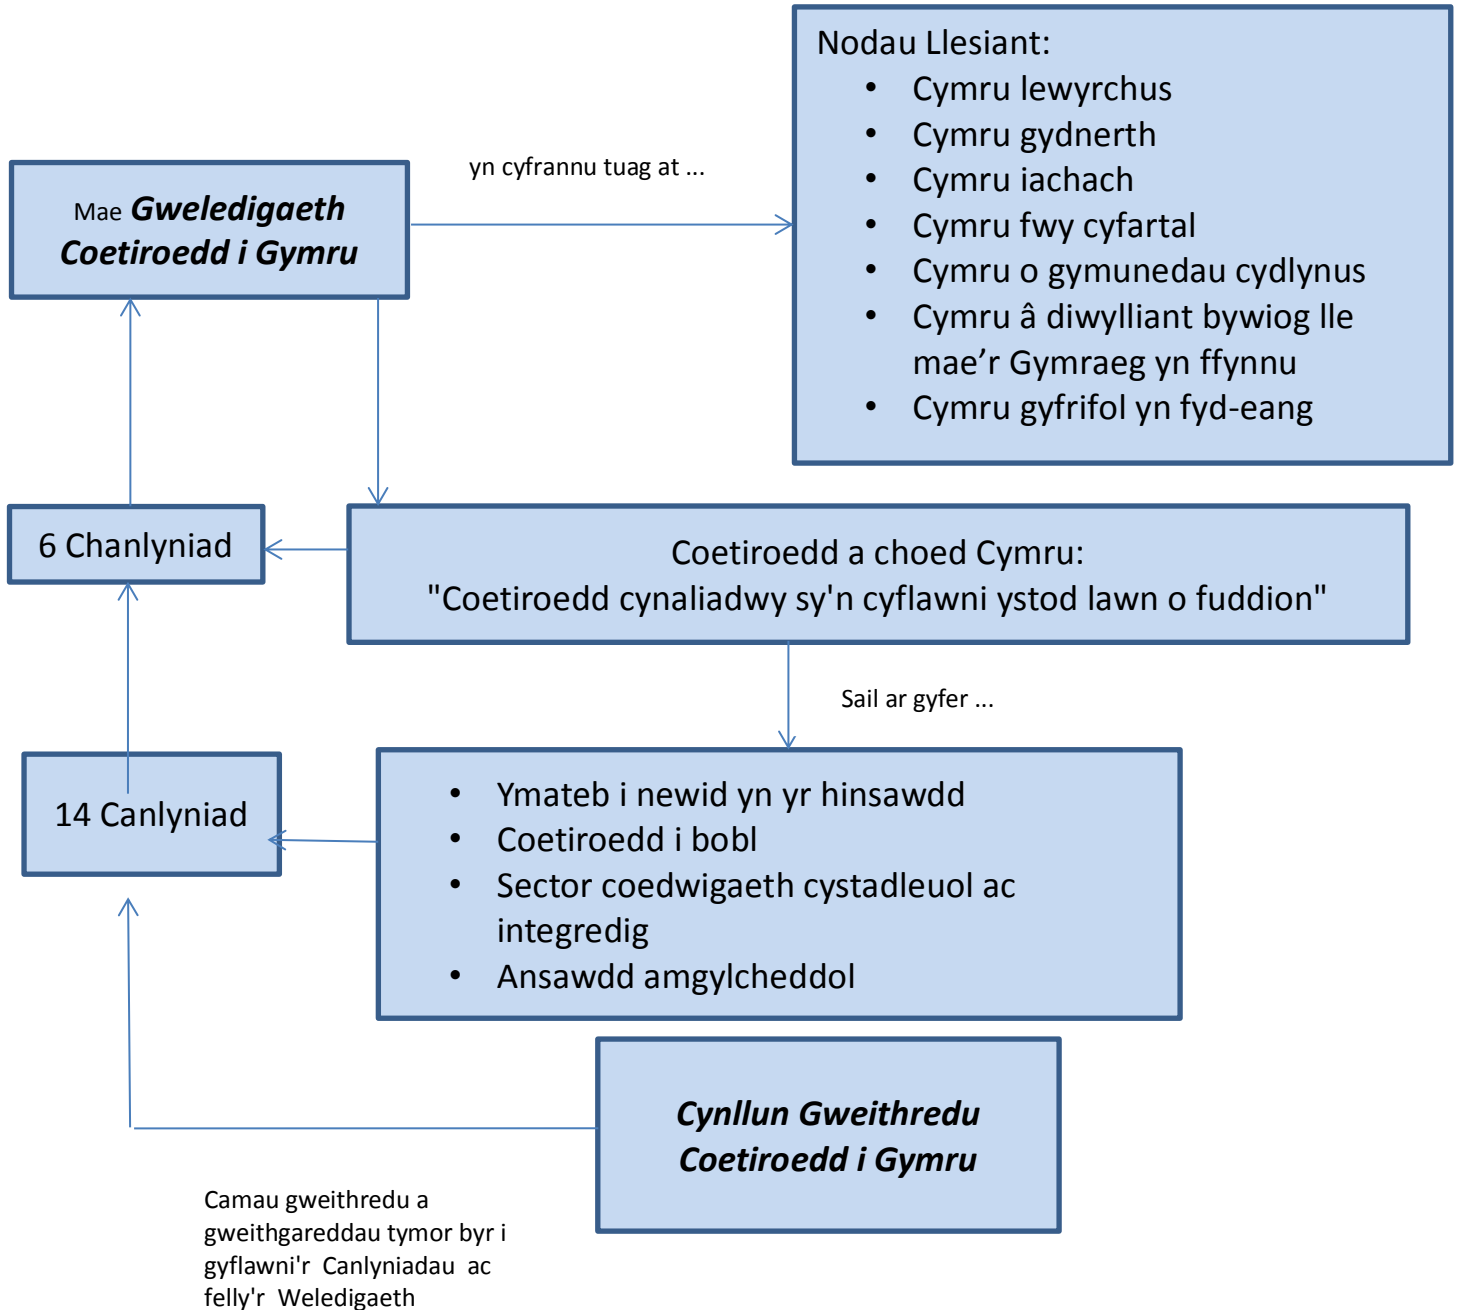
Mae ***Gweledigaeth Coetiroedd i Gymru***

yn cyfrannu tuag at ...

Nodau Llesiant:
- Cymru lewyrchus
- Cymru gydnerth
- Cymru iachach
- Cymru fwy cyfartal
- Cymru o gymunedau cydlynus
- Cymru â diwylliant bywiog lle mae'r Gymraeg yn ffynnu
- Cymru gyfrifol yn fyd-eang

6 Chanlyniad

Coetiroedd a choed Cymru:
"Coetiroedd cynaliadwy sy'n cyflawni ystod lawn o fuddion"

Sail ar gyfer ...

14 Canlyniad

- Ymateb i newid yn yr hinsawdd
- Coetiroedd i bobl
- Sector coedwigaeth cystadleuol ac integredig
- Ansawdd amgylcheddol

***Cynllun Gweithredu Coetiroedd i Gymru***

Camau gweithredu a gweithgareddau tymor byr i gyflawni'r Canlyniadau ac felly'r Weledigaeth